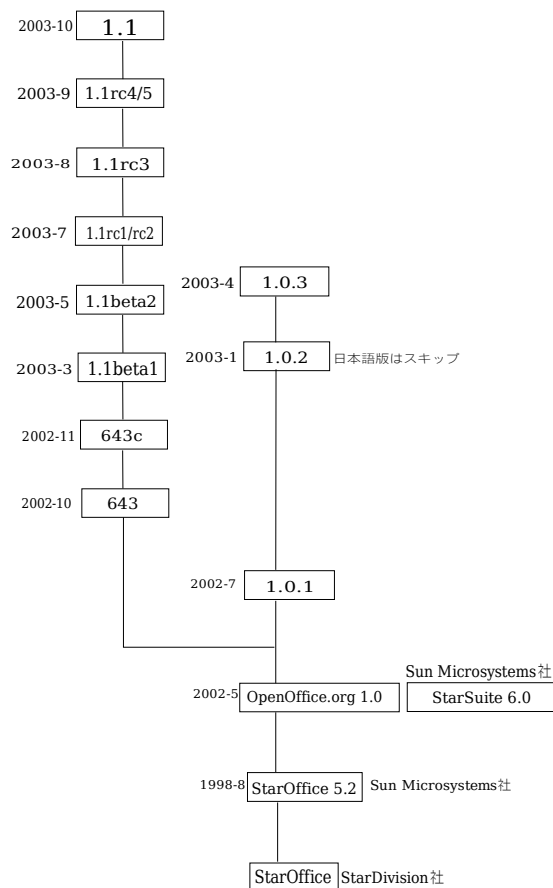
2003-10 1.1

2003-9 1.1rc4/5

2003-8 1.1rc3

2003-7 1.1rc1/rc2

2003-4 1.0.3

2003-5 1.1beta2

2003-1 1.0.2 日本語版はスキップ

2003-3 1.1beta1

2002-11 643c

2002-10 643

2002-7 1.0.1

Sun Microsystems社

2002-5 OpenOffice.org 1.0

StarSuite 6.0

1998-8 StarOffice 5.2 Sun Microsystems社

StarOffice StarDivision社